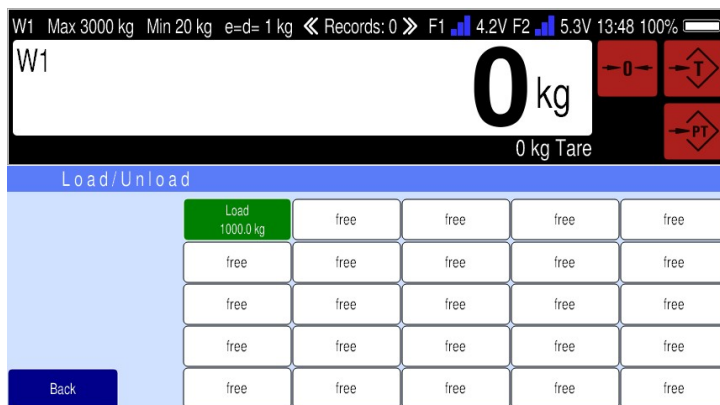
W1 Max 3000 kg Min 20 kg e=d= 1 kg « Records: 0 » F1 4.2V F2 5.3V 13:48 100%

W1

0 kg

0 kg Tare

→0←

→T

→PT

Load/Unload

| Load 1000.0 kg | free | free | free | free |
|---|---|---|---|---|
| free | free | free | free | free |
| free | free | free | free | free |
| free | free | free | free | free |
| free | free | free | free | free |

Back